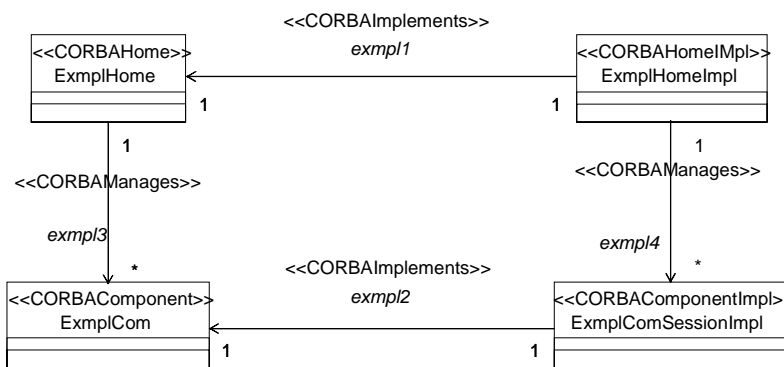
<<CORBAImplements>>
exmpl1

<<CORBAHome>>
ExmplHome

<<CORBAHomeIMpl>>
ExmplHomeImpl

1

1

1

1

<<CORBAManages>>

<<CORBAManages>>

exmpl3

exmpl4

*

*

<<CORBAImplements>>
exmpl2

<<CORBAComponent>>
ExmplCom

<<CORBAComponentImpl>
ExmplComSessionImpl

1

1